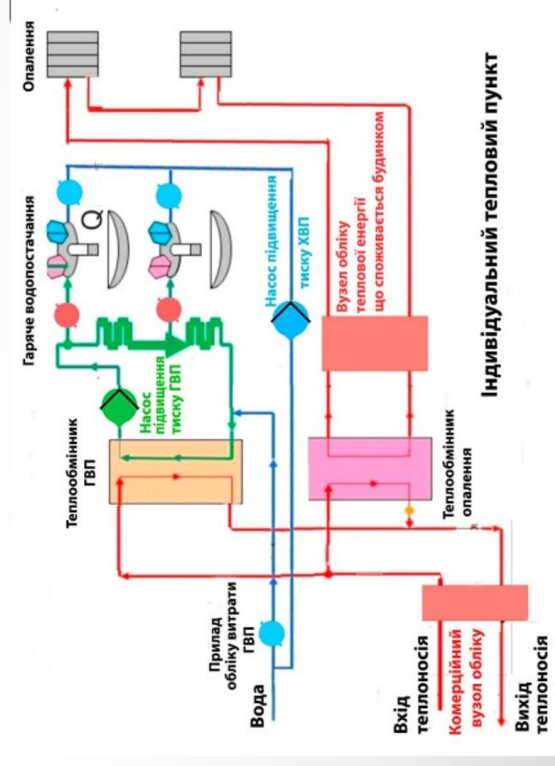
Опалення

Індивідуальний тепловий пункт

Гаряче водопостачання

Q

Насос підвищення тиску ХВП

Вузел обліку теплової енергії що споживається будинком

Насос підвищення тиску ГВП

Теплообмінник ГВП

Теплообмінник опалення

Прилад обліку витрати ГВП

Вода

Вхід теплоносія

Комерційний вузол обліку

Вихід теплоносія